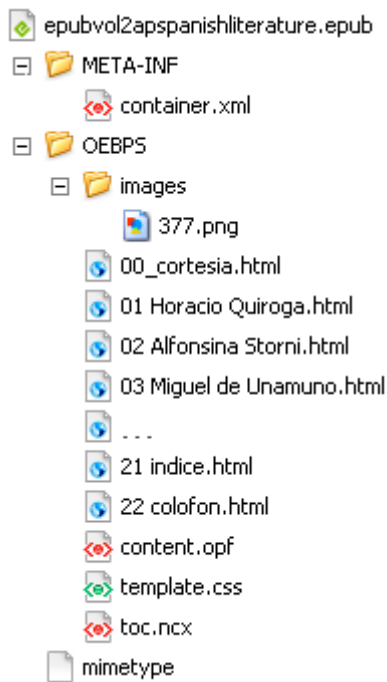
epubvol2apspanishliterature.epub
META-INF
container.xml
OEBPS
images
377.png
00_cortesia.html
01 Horacio Quiroga.html
02 Alfonsina Storni.html
03 Miguel de Unamuno.html
. . .
21 indice.html
22 colofon.html
content.opf
template.css
toc.ncx
mimetype